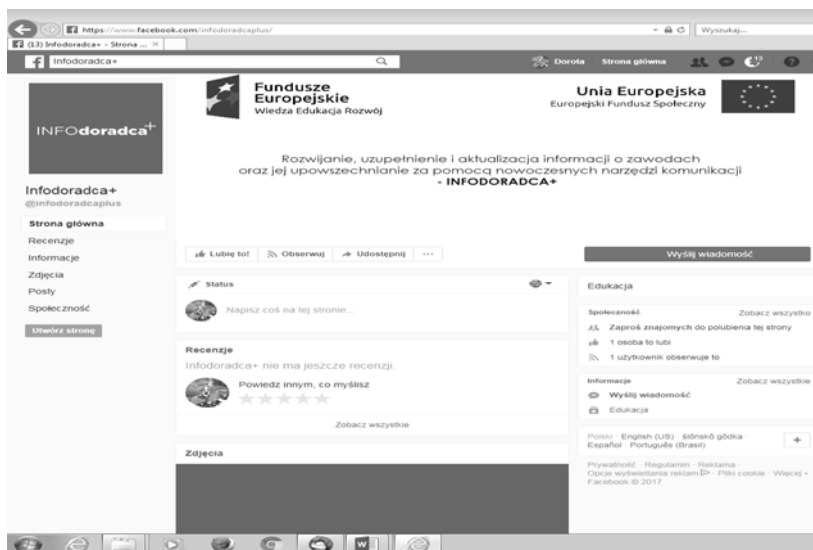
https://www.facebook.com/infodoradcaplus/

Wyszukaj...

(13) Infodoradca+ - Strona ...

Infodoradca+

Dorota Strona główna

13

Fundusze Europejskie
Wiedza Edukacja Rozwój

Unia Europejska
Europejski Fundusz Społeczny

Rozwijanie, uzupełnienie i aktualizacja informacji o zawodach oraz jej upowszechnianie za pomocą nowoczesnych narzędzi komunikacji
- INFODORADCA+

INFOdoradca+

Infodoradca+
@infodoradcaplus

Strona główna
Recenzje
Informacje
Zdjęcia
Posty
Społeczność

Utwórz stronę

Lubię to! Obserwuj Udostępnij ···

Wyślij wiadomość

Status

Napisz coś na tej stronie...

Recenzje

Infodoradca+ nie ma jeszcze recenzji.

Powiedz innym, co myślisz

Zobacz wszystkie

Zdjęcia

Edukacja

Społeczność Zobacz wszystkie

Zaproś znajomych do polubienia tej strony

1 osoba to lubi

1 użytkownik obserwuje to

Informacje Zobacz wszystkie

Wyślij wiadomość

Edukacja

Polski · English (US) · ślōnskŏ gŏdka · Español · Português (Brasil)

+

Prywatność · Regulamin · Reklama · Opcje wyświetlania reklam · Pliki cookie · Więcej · Facebook © 2017